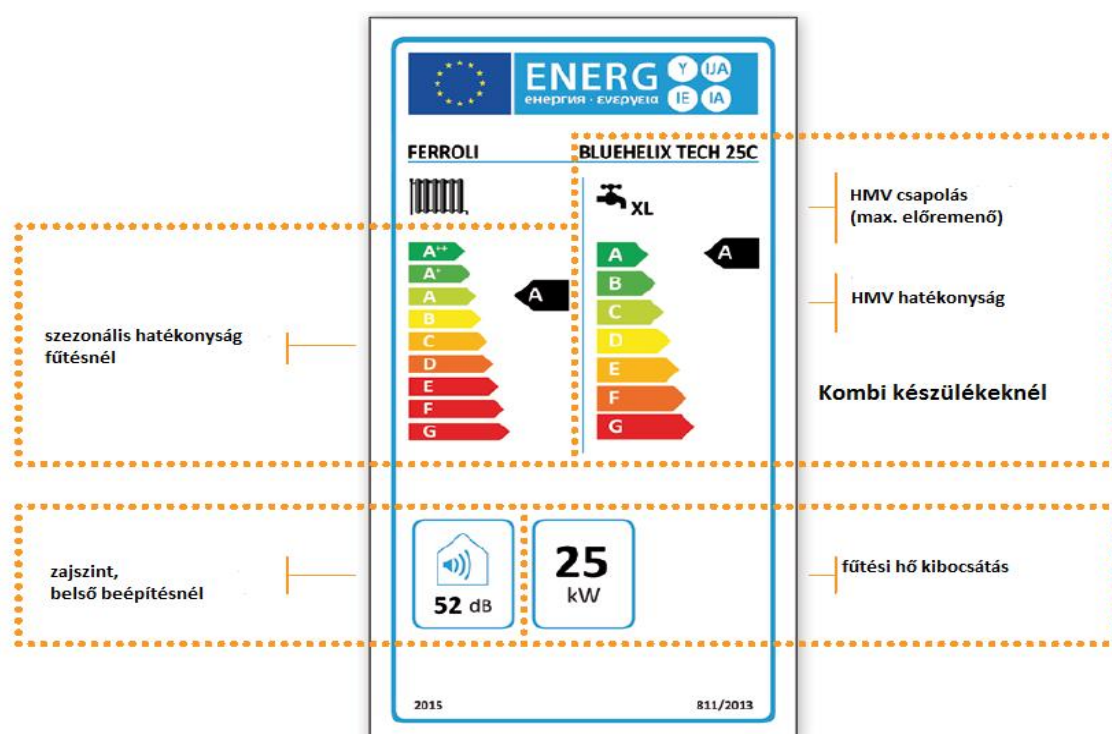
ENERG Y IJA IE IA
енергия · ενεργεια

FERROLI
BLUEHELIX TECH 25C

XL

$A^{++}$
$A^{+}$
A
B
C
D
E
F
G

A

A
B
C
D
E
F
G

A

HMV csapolás (max. előremenő)

HMV hatékonyság

szezonális hatékonyság fűtésnél

Kombi készülékeknél

zajszint, belső beépítésnél

52 dB

25 kW

fűtési hő kibocsátás

2015
811/2013